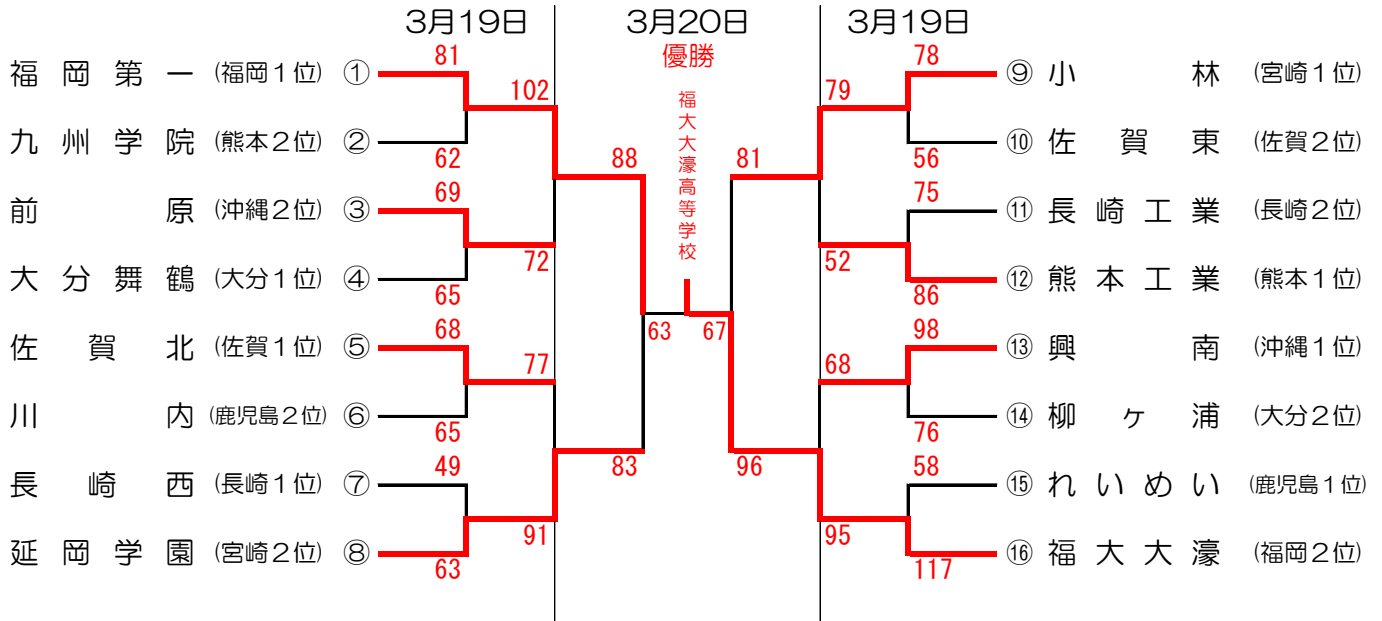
3月19日　3月20日　3月19日

優勝

福大大濠高等学校

福岡第一 (福岡1位) ①
九州学院 (熊本2位) ②
前原 (沖縄2位) ③
大分舞鶴 (大分1位) ④
佐賀北 (佐賀1位) ⑤
川内 (鹿児島2位) ⑥
長崎西 (長崎1位) ⑦
延岡学園 (宮崎2位) ⑧

⑨ 小林 (宮崎1位)
⑩ 佐賀東 (佐賀2位)
⑪ 長崎工業 (長崎2位)
⑫ 熊本工業 (熊本1位)
⑬ 興南 (沖縄1位)
⑭ 柳ヶ浦 (大分2位)
⑮ れいめい (鹿児島1位)
⑯ 福大大濠 (福岡2位)

81
62
102
69
65
72
88
68
65
77
49
63
91
83
63
67
78
56
79
75
86
52
81
98
76
68
58
117
95
96